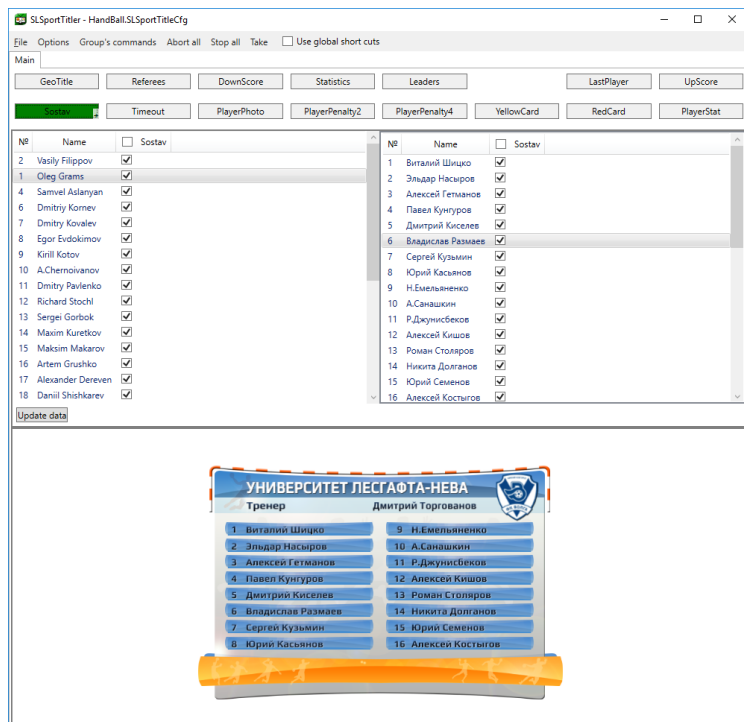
SLSportTitler - HandBall.SLSportTitleCfg

File Options Group's commands Abort all Stop all Take Use global short cuts

Main

GeoTitle Referees DownScore Statistics Leaders LastPlayer UpScore

Sostav Timeout PlayerPhoto PlayerPenalty2 PlayerPenalty4 YellowCard RedCard PlayerStat

| № | Name | Sostav |
|---|---|---|
| 2 | Vasily Filippov | ☑ |
| 1 | Oleg Grams | ☑ |
| 4 | Samvel Aslanyan | ☑ |
| 6 | Dmitriy Kornev | ☑ |
| 7 | Dmitry Kovalev | ☑ |
| 8 | Egor Evdokimov | ☑ |
| 9 | Kirill Kotov | ☑ |
| 10 | A.Chernoivanov | ☑ |
| 11 | Dmitry Pavlenko | ☑ |
| 12 | Richard Stochl | ☑ |
| 13 | Sergei Gorbok | ☑ |
| 14 | Maxim Kuretkov | ☑ |
| 15 | Maksim Makarov | ☑ |
| 16 | Artem Grushko | ☑ |
| 17 | Alexander Dereven | ☑ |
| 18 | Daniil Shishkarev | ☑ |

| № | Name | Sostav |
|---|---|---|
| 1 | Виталий Шицко | ☑ |
| 2 | Эльдар Насыров | ☑ |
| 3 | Алексей Гетманов | ☑ |
| 4 | Павел Кунгуров | ☑ |
| 5 | Дмитрий Киселев | ☑ |
| 6 | Владислав Размаев | ☑ |
| 7 | Сергей Кузьмин | ☑ |
| 8 | Юрий Касьянов | ☑ |
| 9 | Н.Емельяненко | ☑ |
| 10 | А.Санашкин | ☑ |
| 11 | Р.Джунисбеков | ☑ |
| 12 | Алексей Кишов | ☑ |
| 13 | Роман Столяров | ☑ |
| 14 | Никита Долганов | ☑ |
| 15 | Юрий Семенов | ☑ |
| 16 | Алексей Костыгов | ☑ |

Update data

УНИВЕРСИТЕТ ЛЕСГАФТА-НЕВА
Тренер Дмитрий Торгованов

1 Виталий Шицко
2 Эльдар Насыров
3 Алексей Гетманов
4 Павел Кунгуров
5 Дмитрий Киселев
6 Владислав Размаев
7 Сергей Кузьмин
8 Юрий Касьянов
9 Н.Емельяненко
10 А.Санашкин
11 Р.Джунисбеков
12 Алексей Кишов
13 Роман Столяров
14 Никита Долганов
15 Юрий Семенов
16 Алексей Костыгов